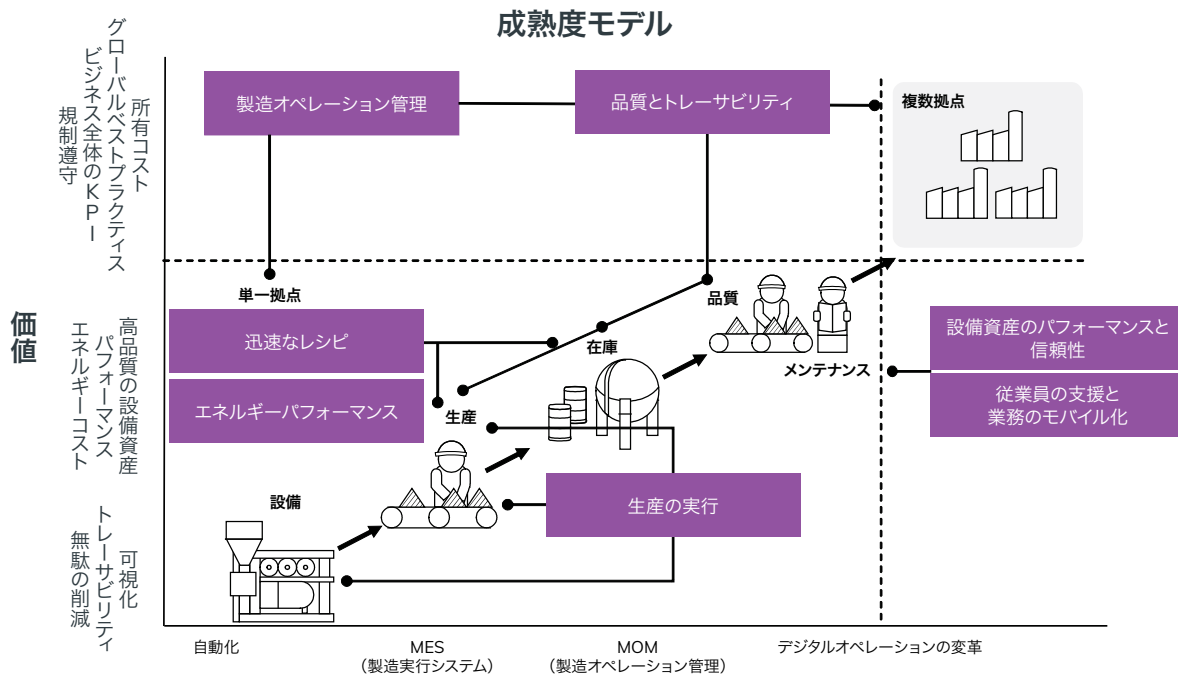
成熟度モデル

所有コスト
グローバルベストプラクティス
ビジネス全体のKPI
規制遵守

価値

高品質の設備資産
パフォーマンス
エネルギーコスト

可視化
トレーサビリティ
無駄の削減

製造オペレーション管理

品質とトレーサビリティ

複数拠点

単一拠点

迅速なレシピ

エネルギーパフォーマンス

品質

在庫

生産

メンテナンス

設備資産のパフォーマンスと信頼性

従業員の支援と業務のモバイル化

設備

生産の実行

自動化

MES
（製造実行システム）

MOM
（製造オペレーション管理）

デジタルオペレーションの変革